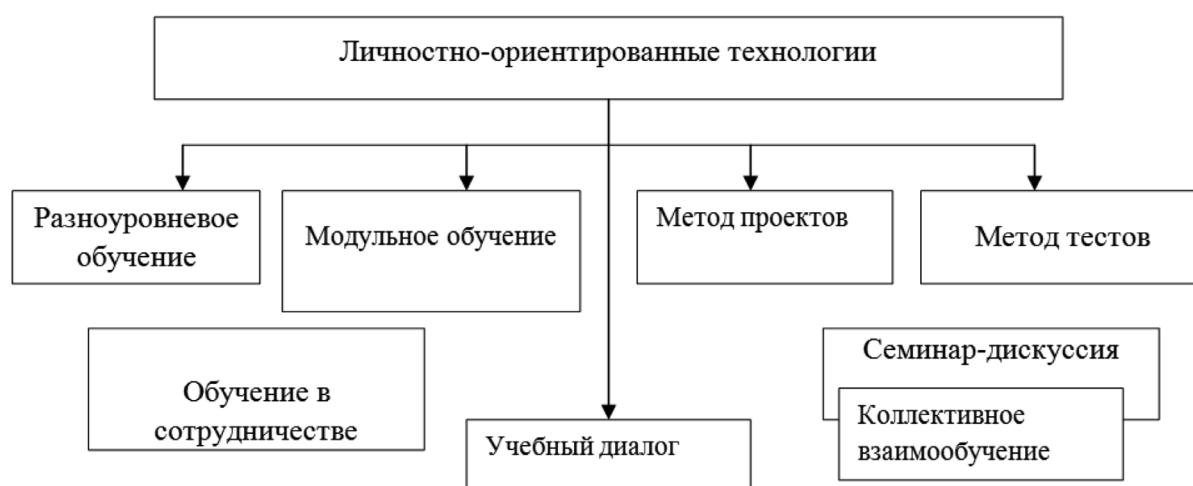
Личностно-ориентированные технологии

Разноуровневое обучение

Модульное обучение

Метод проектов

Метод тестов

Обучение в сотрудничестве

Учебный диалог

Семинар-дискуссия

Коллективное взаимообучение